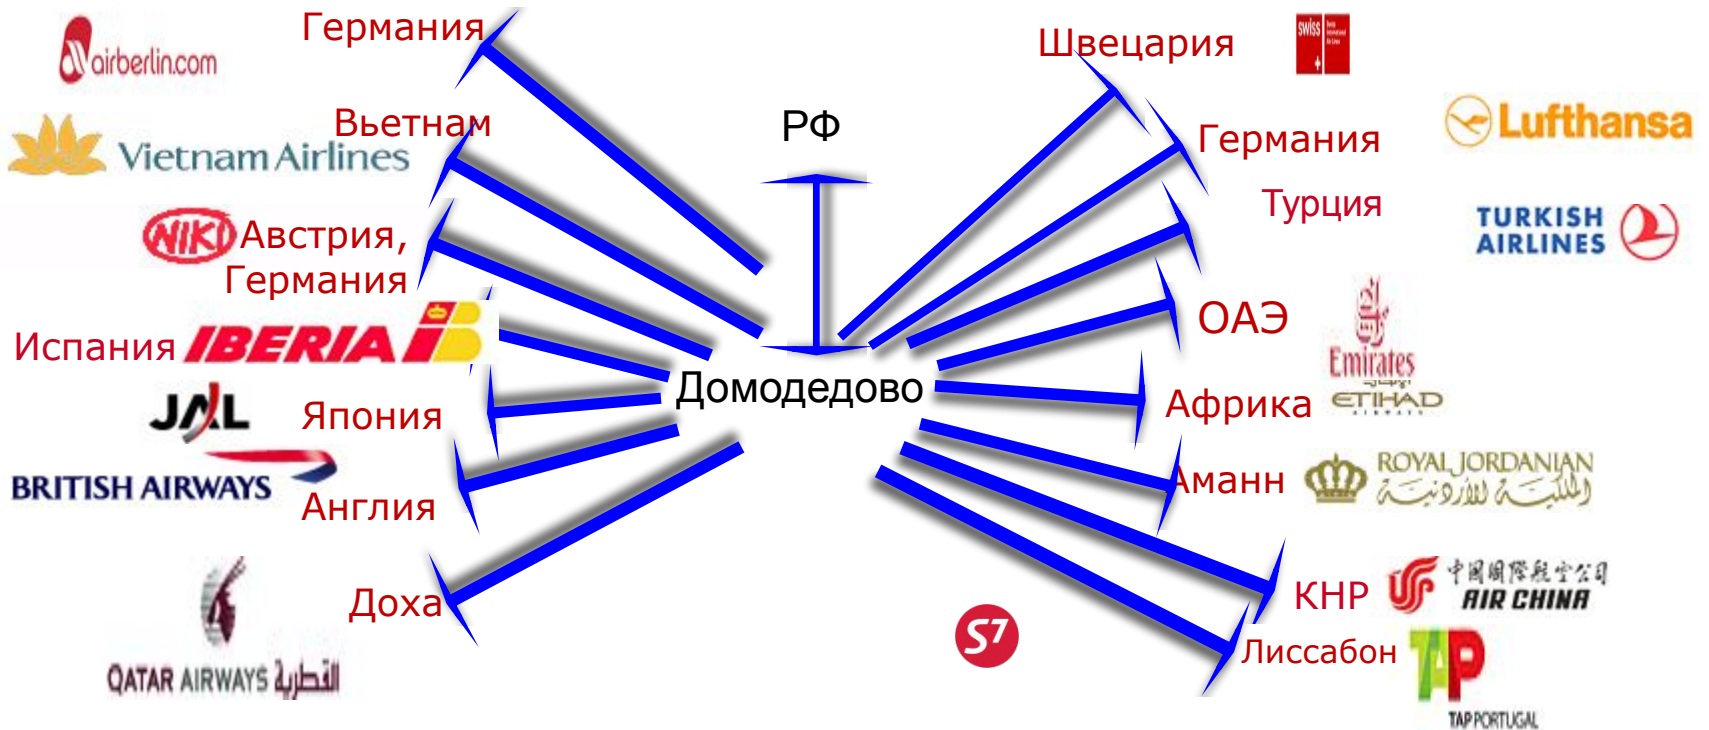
airberlin.com
Германия
Вьетнам
Vietnam Airlines
NIKI Австрия, Германия
Испания IBERIA
JAL
Япония
BRITISH AIRWAYS
Англия
Доха
QATAR AIRWAYS القطرية
РФ
Домодедово
Швецария
SWISS
Германия
Lufthansa
Турция
TURKISH AIRLINES
ОАЭ
Emirates
Африка
ETIHAD
Аманн
ROYAL JORDANIAN الملكية الأردنية
КНР
中国国际航空公司 AIR CHINA
S7
Лиссабон
TAP
TAP PORTUGAL